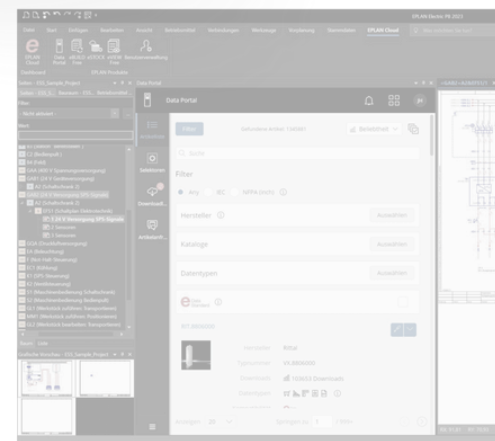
EPLAN Electric P8 2023

Datei Start Einfügen Bearbeiten Ansicht Betriebsmittel Verbindungen Werkzeuge Projektierung Übersetzen EPLAN Cloud

Data Portal

Filter

Suche

Filter

Hersteller

Kataloge

Datentypen

Auswählen

Auswählen

Auswählen